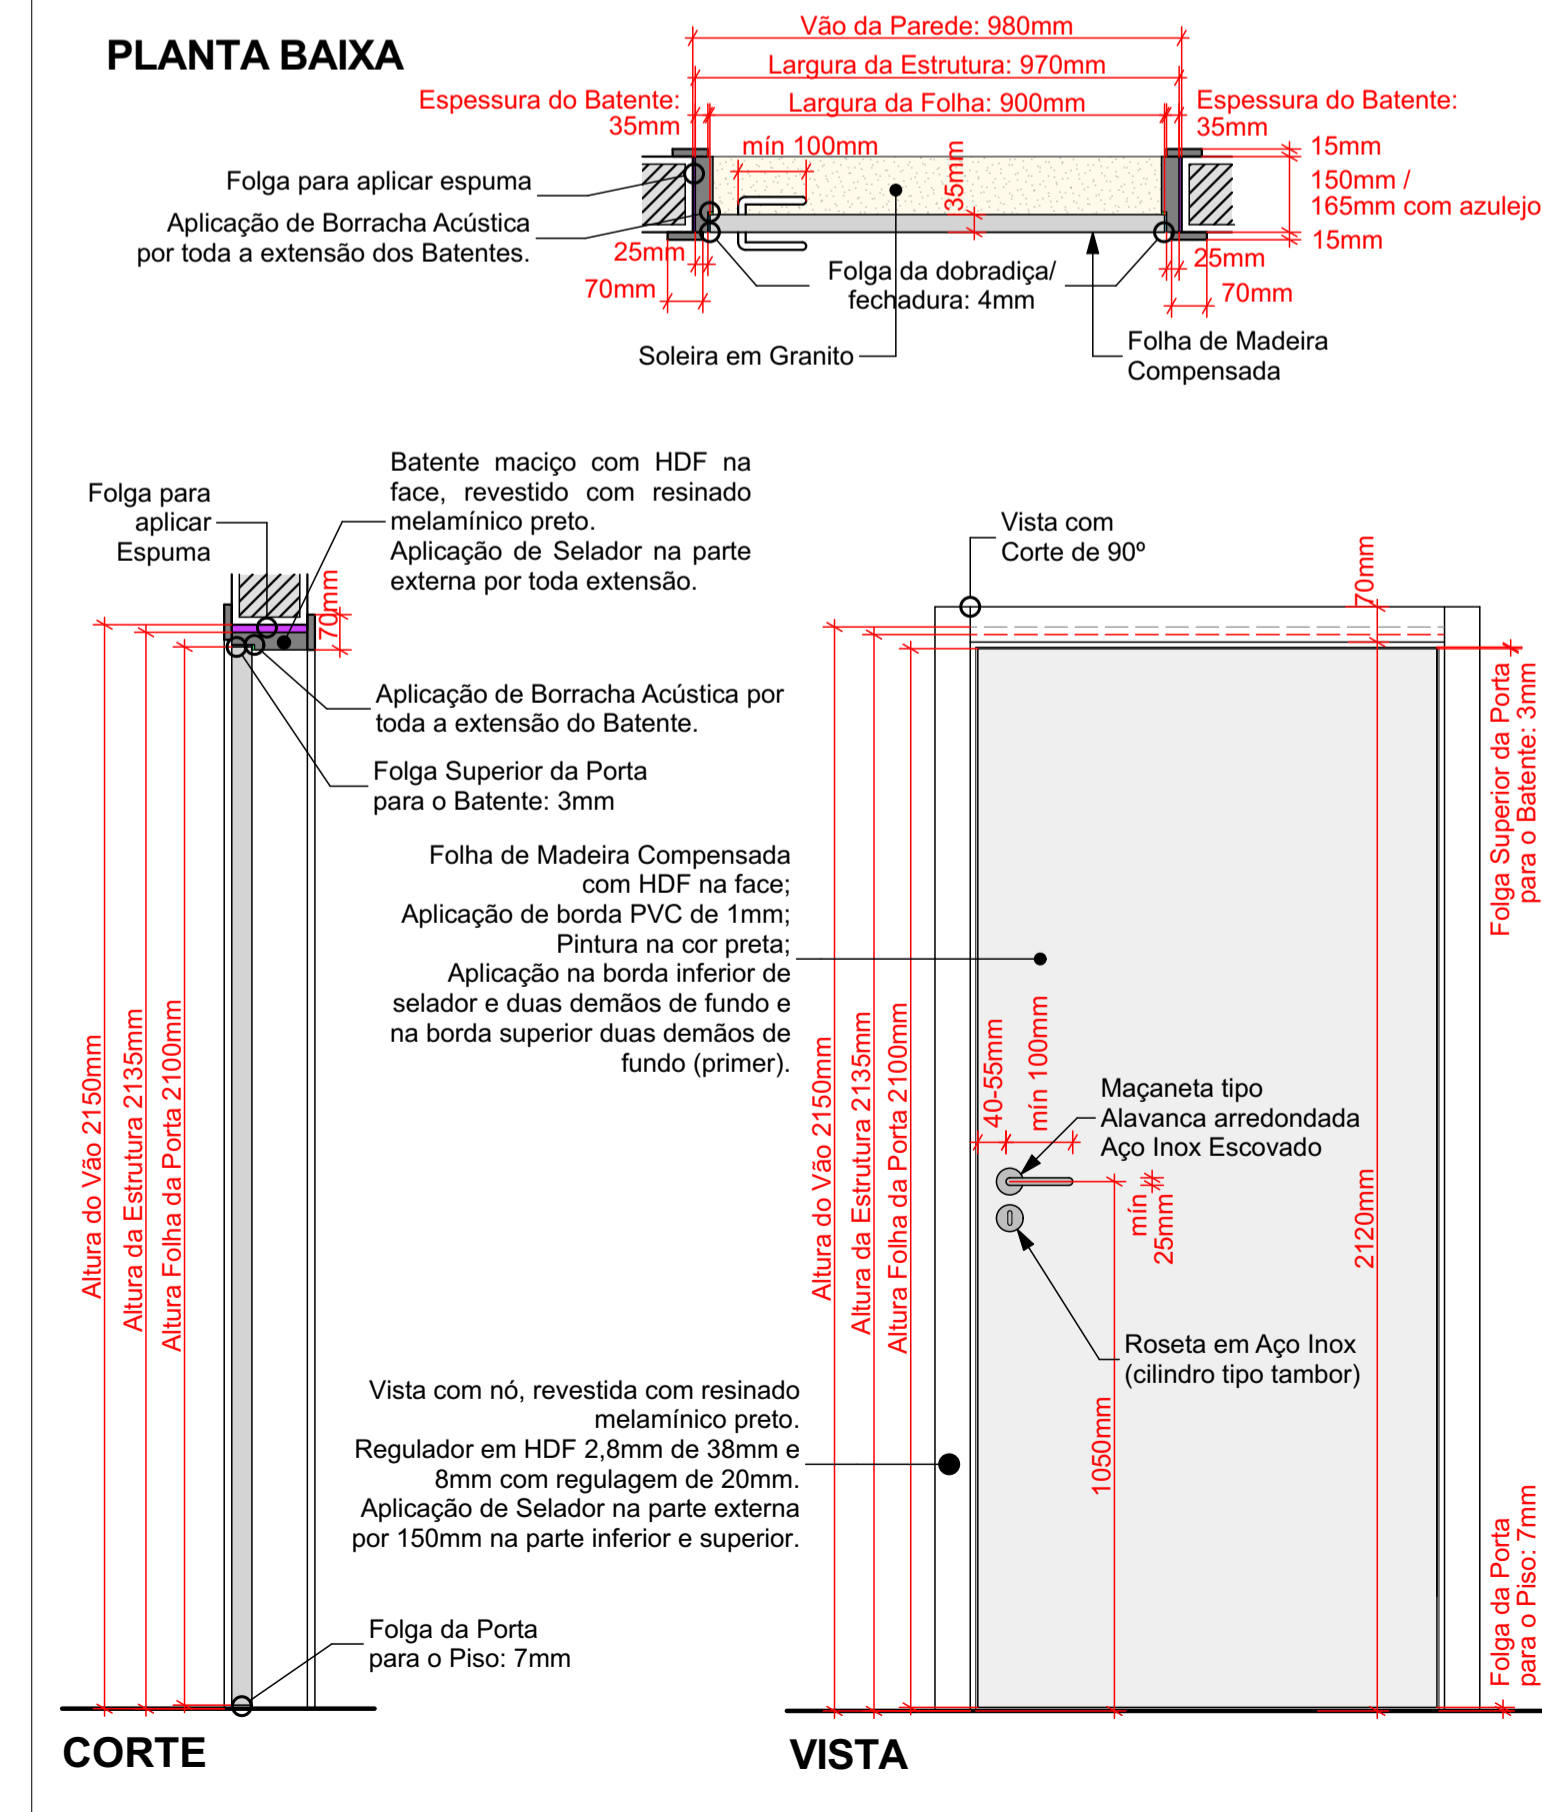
PLANTA BAIXA

Vão da Parede: 980mm
Largura da Estrutura: 970mm
Largura da Folha: 900mm
Espessura do Batente: 35mm
Espessura do Batente: 35mm
mín 100mm
35mm
15mm
150mm / 165mm com azulejo
15mm
Folga para aplicar espuma
Aplicação de Borracha Acústica por toda a extensão dos Batentes.
25mm
70mm
25mm
70mm
Folga da dobradiça/ fechadura: 4mm
Soleira em Granito
Folha de Madeira Compensada

Folga para aplicar Espuma
Batente maciço com HDF na face, revestido com resinado melamínico preto.
Aplicação de Selador na parte externa por toda extensão.
70mm
Aplicação de Borracha Acústica por toda a extensão do Batente.
Folga Superior da Porta para o Batente: 3mm
Folha de Madeira Compensada com HDF na face;
Aplicação de borda PVC de 1mm;
Pintura na cor preta;
Aplicação na borda inferior de selador e duas demãos de fundo e na borda superior duas demãos de fundo (primer).
Altura do Vão 2150mm
Altura da Estrutura 2135mm
Altura Folha da Porta 2100mm
Vista com nó, revestida com resinado melamínico preto.
Regulador em HDF 2,8mm de 38mm e 8mm com regulagem de 20mm.
Aplicação de Selador na parte externa por 150mm na parte inferior e superior.
Folga da Porta para o Piso: 7mm
CORTE

Vista com Corte de 90º
70mm
Folga Superior da Porta para o Batente: 3mm
Altura do Vão 2150mm
Altura da Estrutura 2135mm
Altura Folha da Porta 2100mm
40-55mm
mín 100mm
Maçaneta tipo Alavanca arredondada Aço Inox Escovado
mín 25mm
2120mm
Roseta em Aço Inox (cilindro tipo tambor)
1050mm
Folga da Porta para o Piso: 7mm
VISTA